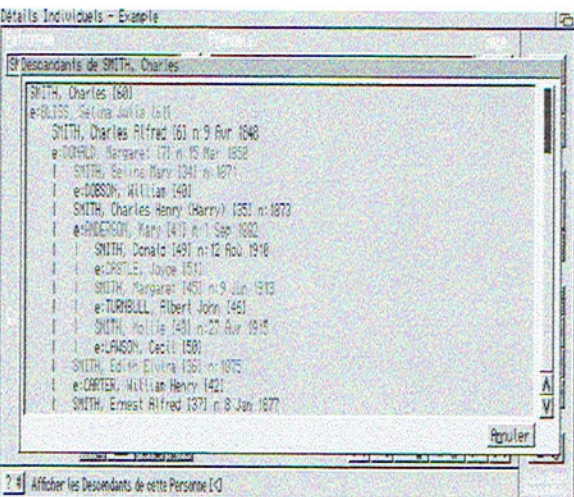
Détails Individuels - Exemple

Descendants de SMITH, Charles

SMITH, Charles [60]
e:BLISS, Selina Julia [61]
SMITH, Charles Alfred [6] n:9 Avr 1848
e:DONALD, Margaret [7] n:15 Mar 1852
| SMITH, Selina Mary [34] n:1871
| e:DOBSON, William [40]
| SMITH, Charles Henry (Harry) [35] n:1873
| e:ANDERSON, Mary [41] n:1 Sep 1892
| | SMITH, Donald [49] n:12 Aoû 1910
| | e:CASTLE, Joyce [51]
| | SMITH, Margaret [45] n:9 Jun 1913
| | e:TURNBULL, Albert John [46]
| | SMITH, Mollie [48] n:27 Avr 1915
| | e:LAWSON, Cecil [50]
| SMITH, Edith Elvira [36] n:1875
| e:CARTER, William Henry [42]
| SMITH, Ernest Alfred [37] n:8 Jan 1877

Annuler

? Afficher les Descendants de cette Personne [D]